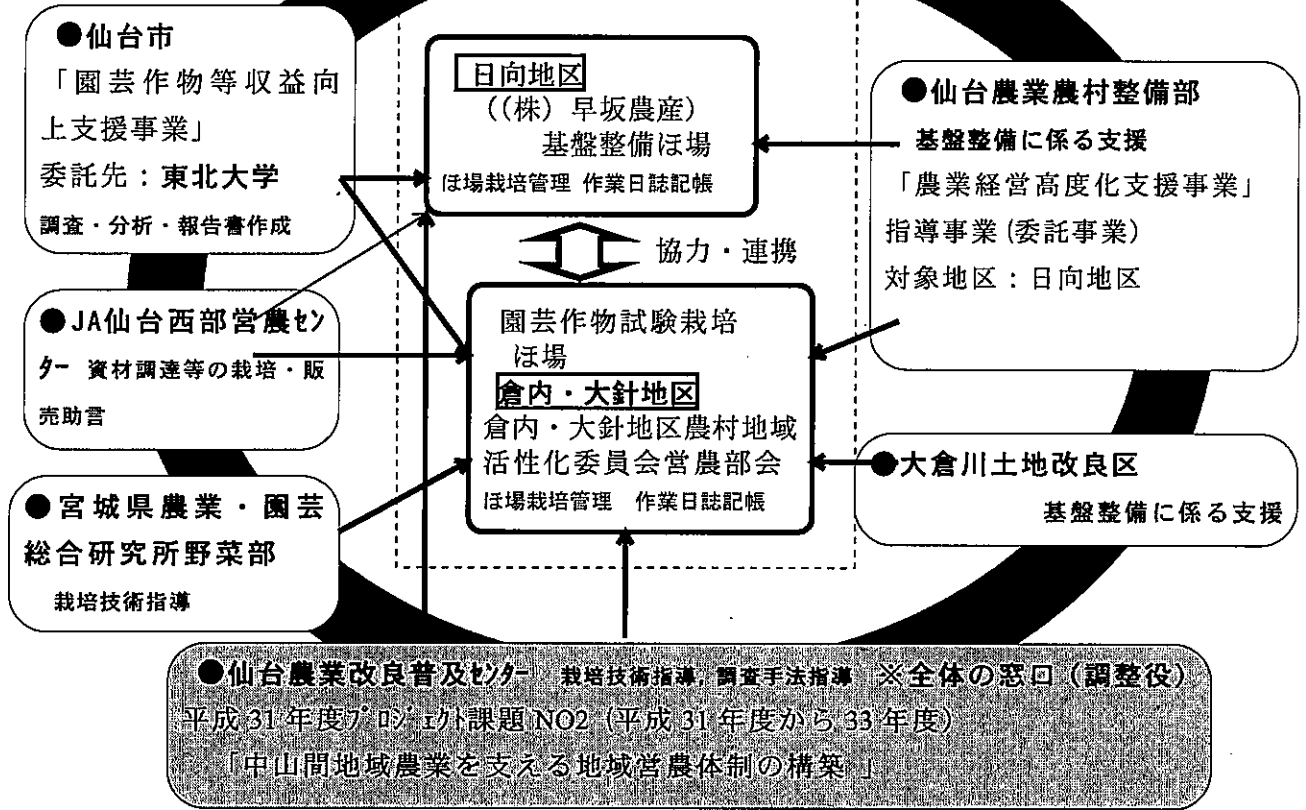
●仙台市
「園芸作物等収益向上支援事業」
委託先：東北大学
調査・分析・報告書作成

●JA仙台西部営農センター 資材調達等の栽培・販売助言

●宮城県農業・園芸総合研究所野菜部
栽培技術指導

日向地区
（(株) 早坂農産）
基盤整備ほ場
ほ場栽培管理 作業日誌記帳

協力・連携

園芸作物試験栽培ほ場
倉内・大針地区
倉内・大針地区農村地域活性化委員会営農部会
ほ場栽培管理 作業日誌記帳

●仙台農業農村整備部
基盤整備に係る支援
「農業経営高度化支援事業」
指導事業（委託事業）
対象地区：日向地区

●大倉川土地改良区
基盤整備に係る支援

●仙台農業改良普及センター 栽培技術指導，調査手法指導 ※全体の窓口（調整役）
平成31年度プロジェクト課題NO2（平成31年度から33年度）
「中山間地域農業を支える地域営農体制の構築」